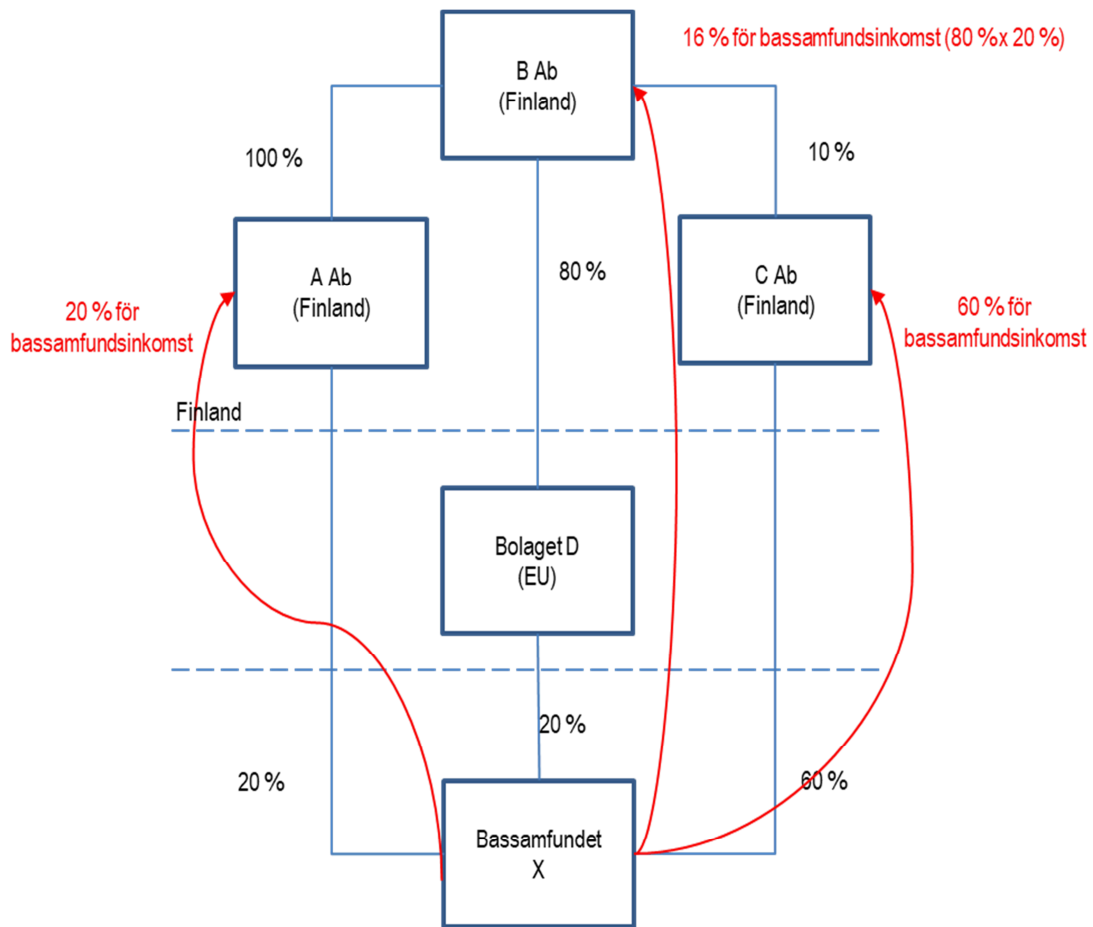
B Ab
(Finland)

16 % för bassamfundsinkomst (80 %x 20 %)

100 %

10 %

A Ab
(Finland)

80 %

C Ab
(Finland)

20 % för bassamfundsinkomst

60 % för bassamfundsinkomst

Finland

Bolaget D
(EU)

20 %

20 %

60 %

Bassamfundet
X